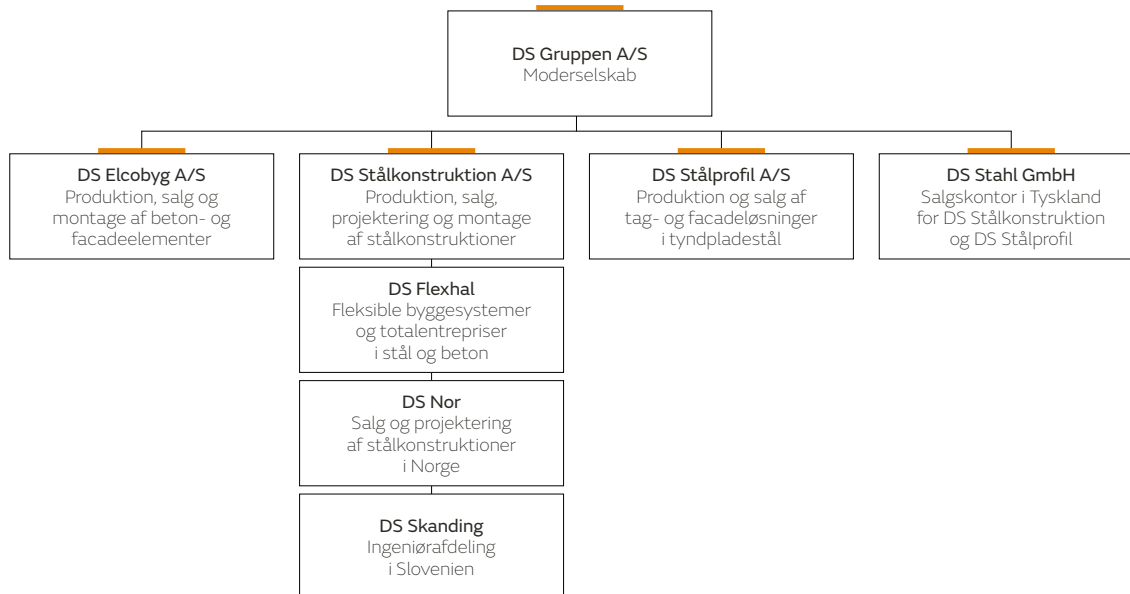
DS Gruppen A/S
Moderselskab

DS Elcobyg A/S
Produktion, salg og montage af beton- og facadeelementer

DS Stålkonstruktion A/S
Produktion, salg, projektering og montage af stålkonstruktioner

DS Flexhal
Fleksible byggesystemer og totalentrepriser i stål og beton

DS Nor
Salg og projektering af stålkonstruktioner i Norge

DS Skanding
Ingeniørafdeling i Slovenien

DS Stålprofil A/S
Produktion og salg af tag- og facadeløsninger i tyndpladestål

DS Stahl GmbH
Salgskontor i Tyskland for DS Stålkonstruktion og DS Stålprofil